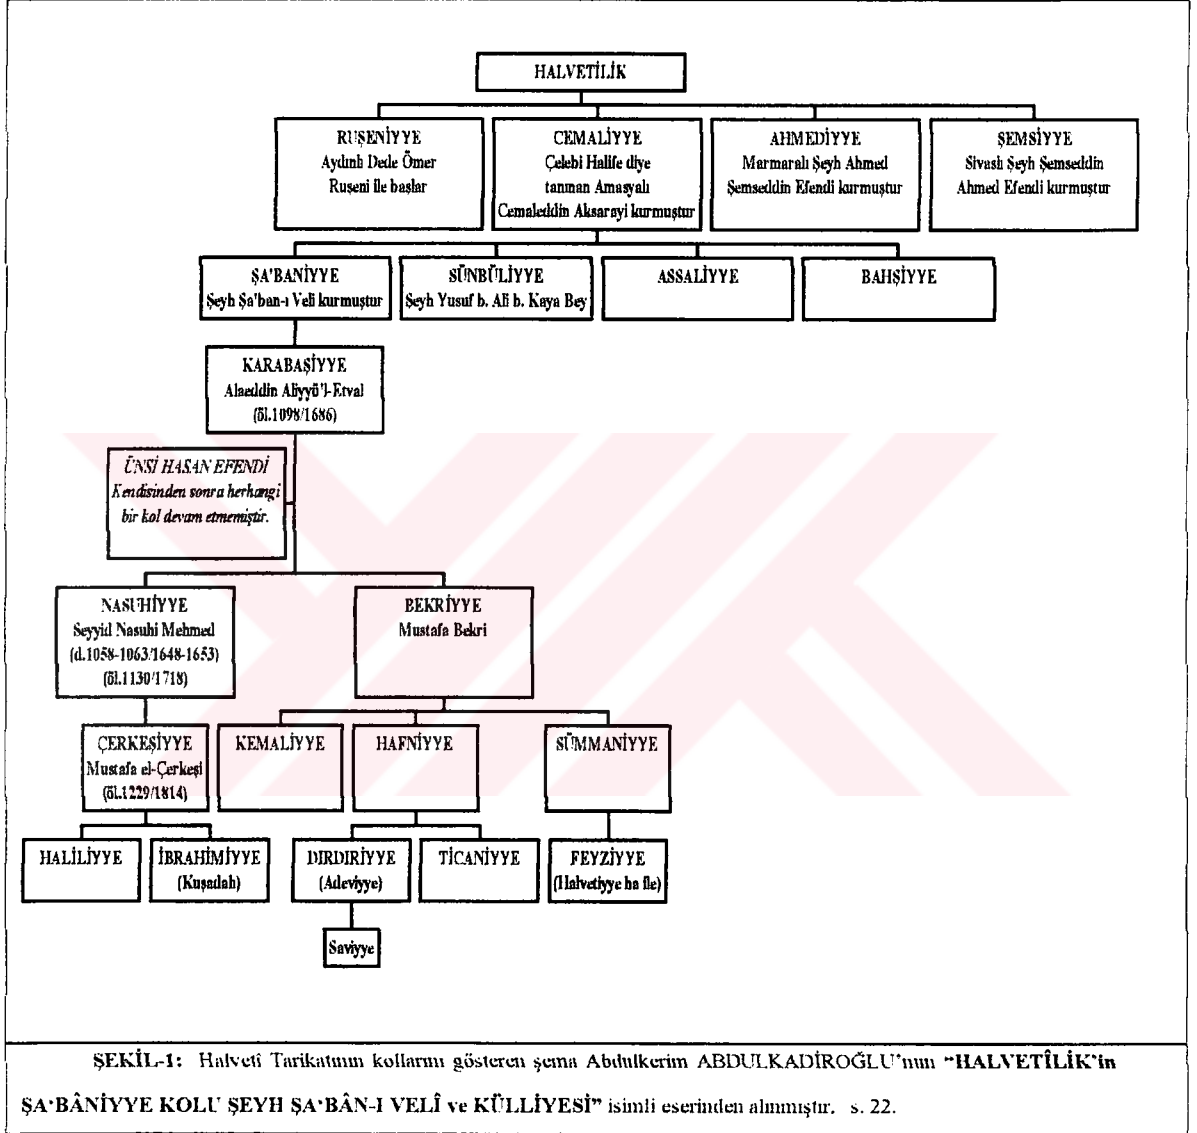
HALVETİLİK

RUŞENİYYE
Aydınlı Dede Ömer Ruşeni ile başlar

CEMALİYYE
Çelebi Halife diye tanınan Amasyalı Cemaleddin Aksarayi kurmuştur

AHMEDİYYE
Marmaralı Şeyh Ahmed Şemseddin Efendi kurmuştur

ŞEMSİYYE
Sivaslı Şeyh Şemseddin Ahmed Efendi kurmuştur

ŞA'BANİYYE
Şeyh Şa'ban-ı Veli kurmuştur

SÜNBÜLİYYE
Şeyh Yusuf b. Ali b. Kaya Bey

ASSALİYYE

BAHŞİYYE

KARABAŞİYYE
Alaeddin Aliyyü'l-Etval
(öl.1098/1686)

ÜNSİ HASAN EFENDİ
Kendisinden sonra herhangi bir kol devam etmemiştir.

NASUHİYYE
Seyyid Nasuhi Mehmed
(d.1058-1063/1648-1653)
(öl.1130/1718)

BEKRİYYE
Mustafa Bekri

ÇERKEŞİYYE
Mustafa el-Çerkeşi
(öl.1229/1814)

KEMALİYYE

HAFNİYYE

SÜMMANİYYE

HALİLİYYE

İBRAHİMİYYE
(Kuşadalı)

DIRDIRİYYE
(Adeviyye)

TİCANİYYE

FEYZİYYE
(Halvetiyye ha ile)

Saviyye

ŞEKİL-1: Halveti Tarikatının kollarını gösteren şema Abdulkerim ABDULKADİROĞLU'nun "HALVETÎLİK'in ŞA'BÂNİYYE KOLU ŞEYH ŞA'BÂN-I VELÎ ve KÜLLİYESİ" isimli eserinden alınmıştır. s. 22.